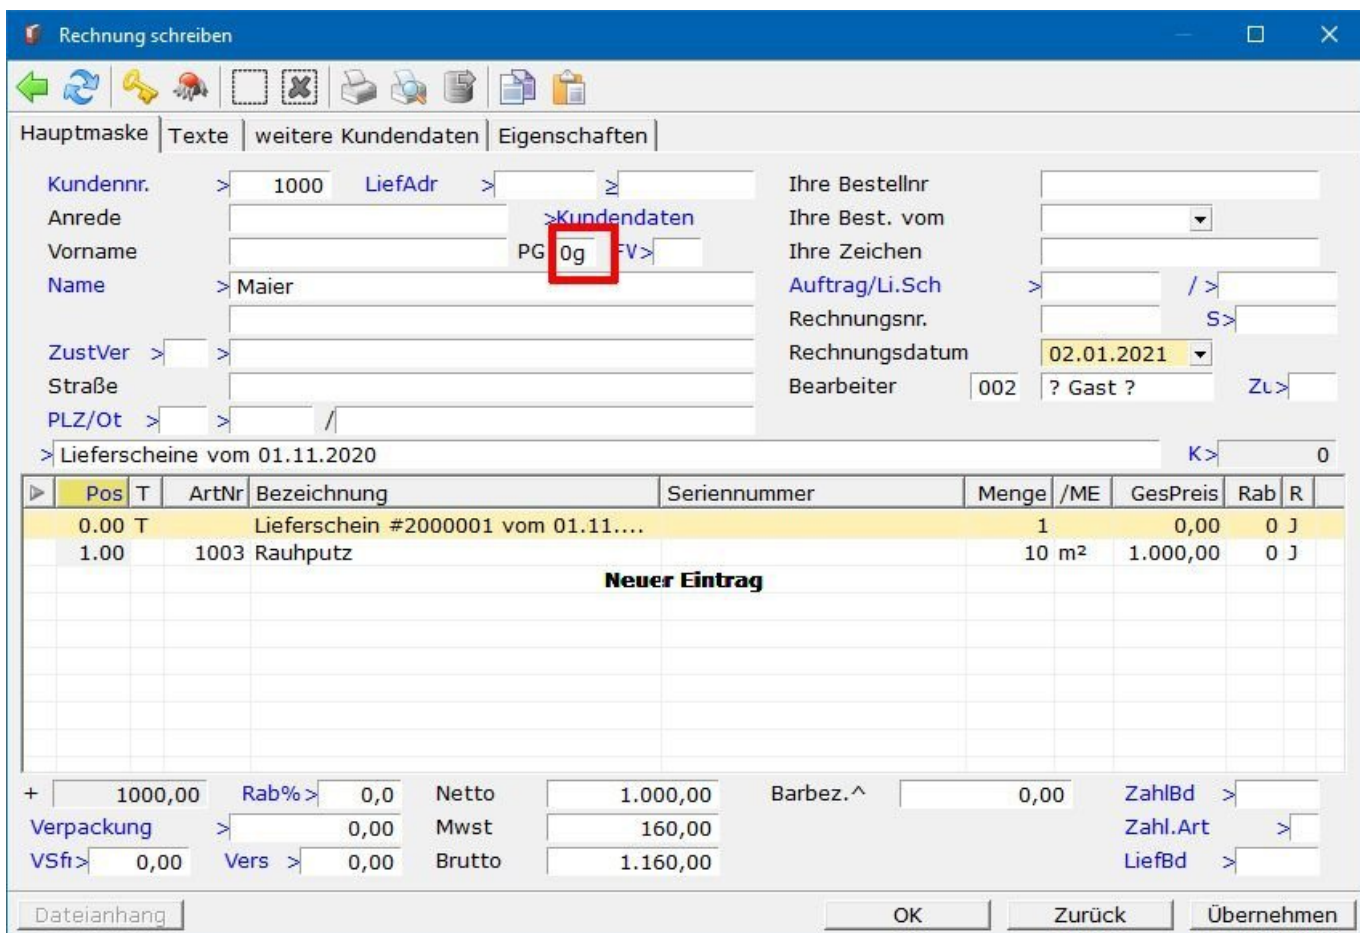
Rechnung schreiben

Hauptmaske | Texte | weitere Kundendaten | Eigenschaften

Kundennr. > 1000 LiefAdr > ≥
Anrede >Kundendaten
Vorname PG 0g FV>
Name > Maier
ZustVer > >
Straße
PLZ/Ot > > /
> Lieferscheine vom 01.11.2020

Ihre Bestellnr
Ihre Best. vom
Ihre Zeichen
Auftrag/Li.Sch > / >
Rechnungsnr. S>
Rechnungsdatum 02.01.2021
Bearbeiter 002 ? Gast ? Zι>
K> 0

| Pos | T | ArtNr | Bezeichnung | Seriennummer | Menge | /ME | GesPreis | Rab | R |
|---|---|---|---|---|---|---|---|---|---|
| 0.00 | T | | Lieferschein #2000001 vom 01.11.... | | 1 | | 0,00 | 0 | J |
| 1.00 | | 1003 | Rauhputz | | 10 | m² | 1.000,00 | 0 | J |
| | | | Neuer Eintrag | | | | | | |

+ 1000,00 Rab% > 0,0 Netto 1.000,00 Barbez.^ 0,00 ZahlBd >
Verpackung > 0,00 Mwst 160,00 Zahl.Art >
VSfı> 0,00 Vers > 0,00 Brutto 1.160,00 LiefBd >

Dateianhang OK Zurück Übernehmen